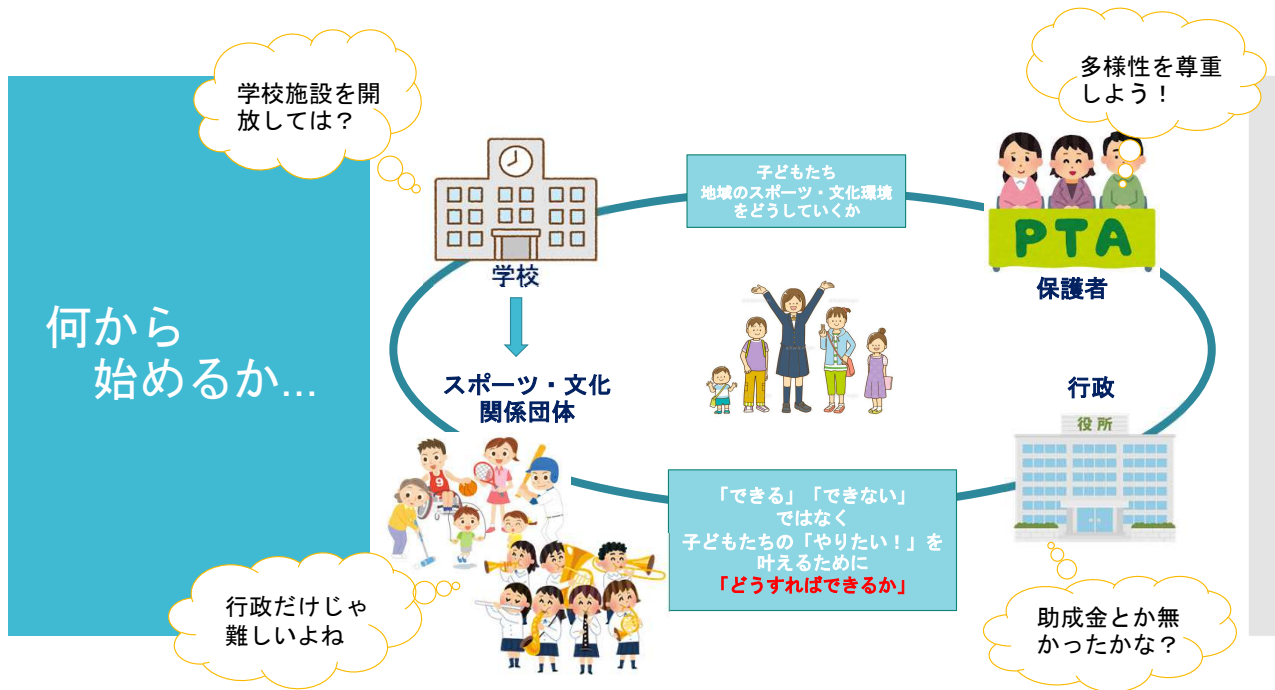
何から
始めるか…

学校施設を開放しては？

多様性を尊重しよう！

子どもたち
地域のスポーツ・文化環境
をどうしていくか

学校

PTA

保護者

スポーツ・文化
関係団体

行政

役所

9

「できる」「できない」
ではなく
子どもたちの「やりたい！」を
叶えるために
「どうすればできるか」

行政だけじゃ難しいよね

助成金とか無かったかな？